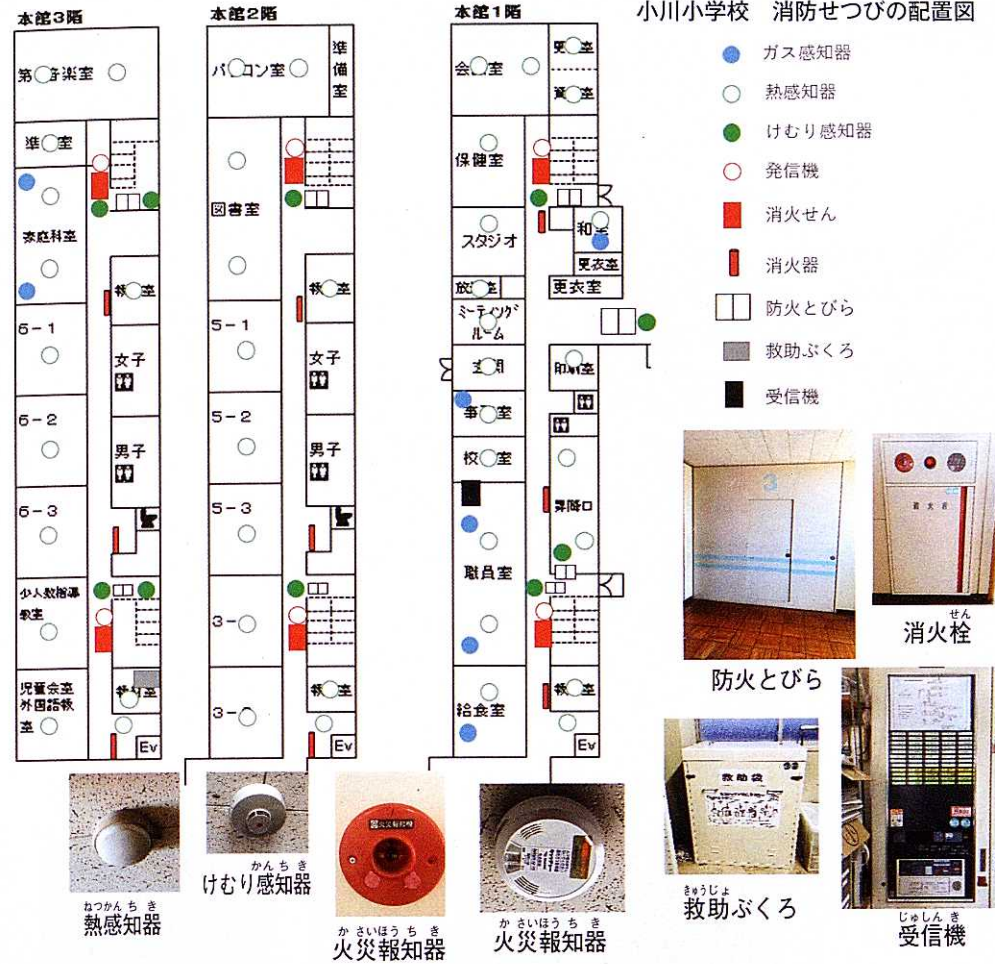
本館3階

第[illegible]楽室

準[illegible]室

家庭科室

教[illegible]室

6－1

女子

6－2

男子

6－3

少人数指導教室

児童会室 外国語教室

教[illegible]室

Ev

本館2階

パ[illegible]コン室

準備室

図書室

教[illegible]室

5－1

女子

5－2

男子

5－3

3－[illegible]

教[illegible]室

3－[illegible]

Ev

本館1階

会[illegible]室

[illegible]室

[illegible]室

保健室

スタジオ

和室

更衣室

放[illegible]室

更衣室

ミーティングルーム

玄関

印刷室

事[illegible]室

校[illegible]室

昇降口

職員室

教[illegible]室

給食室

Ev

小川小学校　消防せつびの配置図

ガス感知器

熱感知器

けむり感知器

発信機

消火せん

消火器

防火とびら

救助ぶくろ

受信機

防火とびら

消火栓(せん)

救助袋

救助(きゅうじょ)ぶくろ

受信機(じゅしんき)

熱感知器(ねつかんちき)

けむり感知器(かんちき)

火災報知器

火災報知器(かさいほうちき)

火災報知器(かさいほうちき)